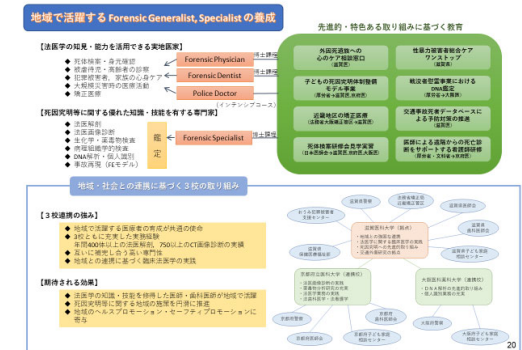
地域で活躍する Forensic Generalist, Specialist の養成

【法医学の知見・能力を活用できる実地医家】
◆ 死体検案・身元確認
◆ 被虐待児・高齢者の診療
◆ 犯罪被害者、家族の心身ケア
◆ 大規模災害時の医療活動
◆ 矯正医療

Forensic Physician
Forensic Dentist
Police Doctor
（インテンシブコース）

博士課程

【死因究明等に関する優れた知識・技能を有する専門家】
◆ 法医解剖
◆ 法医画像診断
◆ 生化学・薬毒物検査
◆ 病理組織学的検査
◆ DNA解析・個人識別
◆ 事故再現（FEモデル）

鑑定

Forensic Specialist

博士課程

先進的・特色ある取り組みに基づく教育

外国死因究明への心のケア相談窓口（滋賀医）
性暴力被害者総合ケアワンストップ（滋賀医）
子どもの死因究明体制整備モデル事業（滋賀医大・京都府大・京都大）
精液鑑定調書における DNA鑑定（滋賀医大）
近畿地区の精神医療（滋賀県大阪府滋賀医大・京都府大）
交通事故死者データベースによる予防対策の構築（滋賀医大）
死体検案研修会医学実習（日本医師会・滋賀医大・京都府大）
医師による解剖からの死亡診断をサポートする教育研修（厚労省・文科省・京府医）

地域・社会との連携に基づく３校の取り組み

【３校連携の強み】
◆ 地域で活躍する医療者の育成が共通の使命
◆ ３校ともに充実した実務経験
年間400体以上の法医解剖、750以上のCT画像診断の実績
◆ 互いに補完し合う高い専門性
◆ 地域に密着した法医学の実践

【期待される効果】
◆ 法医学の知識・技能を修得した医師・歯科医師が地域で活躍
◆ 死因究明等に関する地域の施策を円滑に推進
◆ 地域のヘルスプロモーション・セーフティプロモーションに寄与

滋賀医科大学（拠点）
京都府立医科大学（連携校）
京都大学大学院医学研究科（連携校）

20